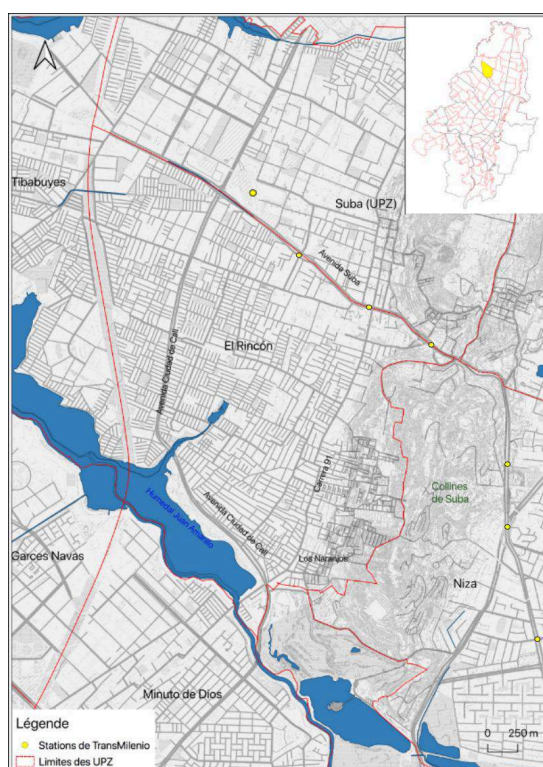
Tibabuyes

Suba (UPZ)

Avenida Suba

El Rincón

Avenida Ciudad de Cali

Carrera 91

Collines de Suba

Humedal Juan Amarillo

Avenida Ciudad de Cali

Los Naranjos

Garcés Navas

Niza

Minuto de Dios

Légende
Stations de TransMilenio
Limites des UPZ

0 250 m